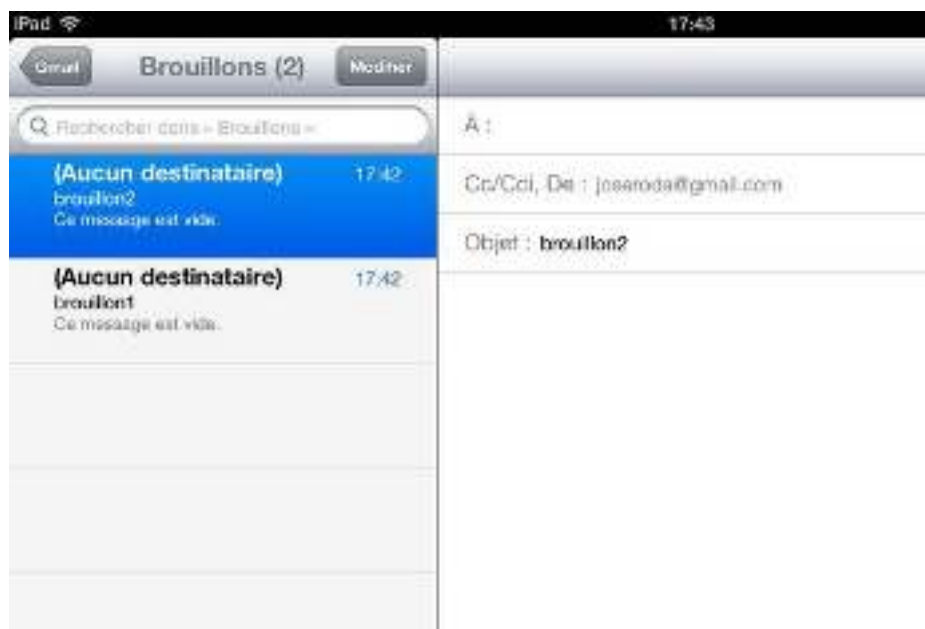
iPad
17:43

Gmail
Brouillons (2)
Modifier

Rechercher dans « Brouillons »

(Aucun destinataire)
17:42
brouillon2
Ce message est vide.

(Aucun destinataire)
17:42
brouillon1
Ce message est vide.

À :

Cc/Cci, De : joseroda@gmail.com

Objet : brouillon2